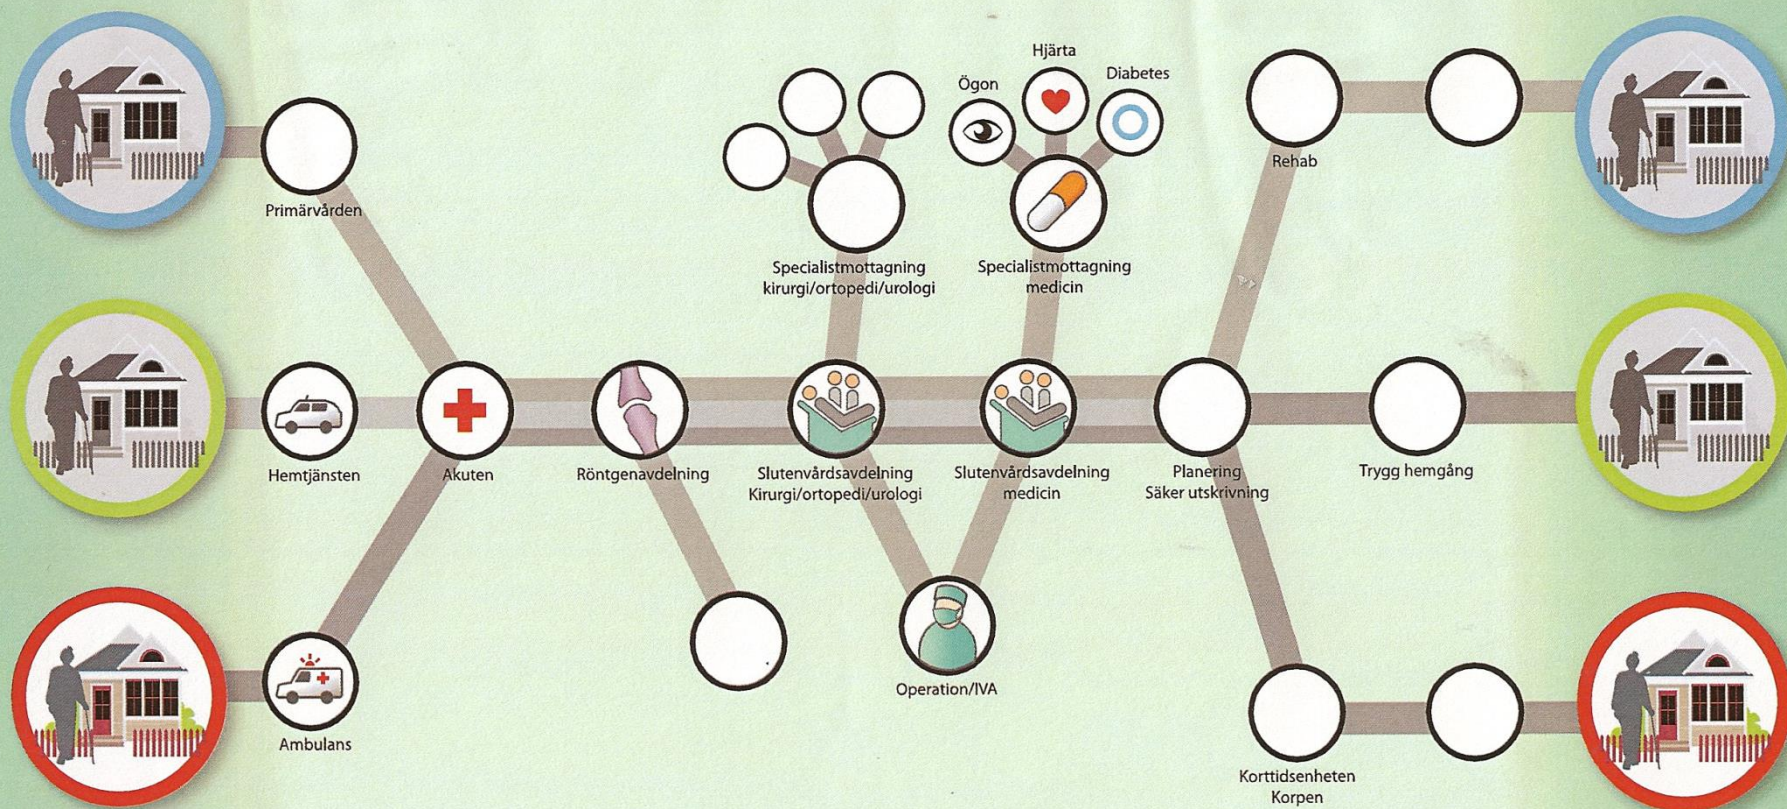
Hjärta
Ögon
Diabetes
Rehab
Primärvården
Specialistmottagning kirurgi/ortopedi/urologi
Specialistmottagning medicin
Hemtjänsten
Akuten
Röntgenavdelning
Slutenvårdsavdelning Kirurgi/ortopedi/urologi
Slutenvårdsavdelning medicin
Planering Säker utskrivning
Trygg hemgång
Operation/IVA
Ambulans
Korttidsenheten Korpen